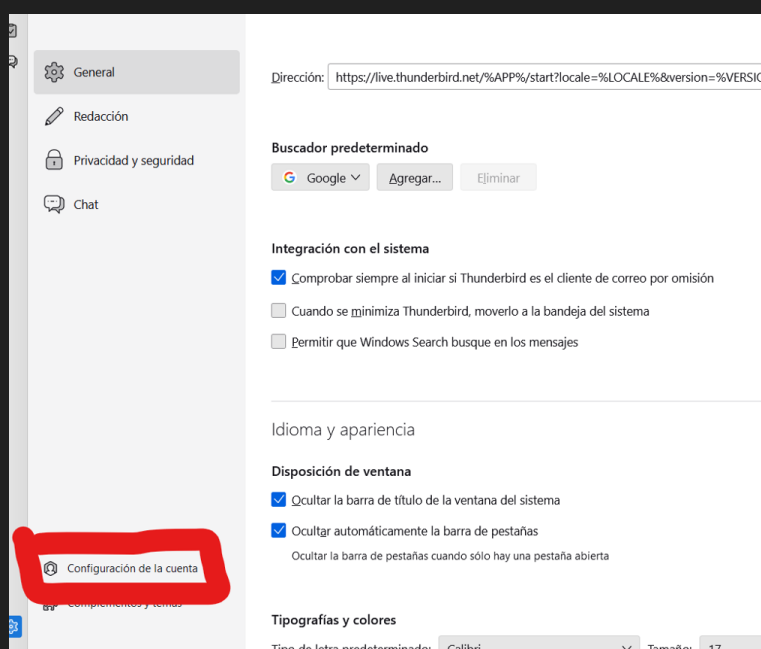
General

Redacción

Privacidad y seguridad

Chat

Configuración de la cuenta

Complementos y temas

Dirección: https://live.thunderbird.net/%APP%/start?locale=%LOCALE%&version=%VERSIO

Buscador predeterminado

Google

Agregar...

Eliminar

Integración con el sistema

Comprobar siempre al iniciar si Thunderbird es el cliente de correo por omisión

Cuando se minimiza Thunderbird, moverlo a la bandeja del sistema

Permitir que Windows Search busque en los mensajes

Idioma y apariencia

Disposición de ventana

Ocultar la barra de título de la ventana del sistema

Ocultar automáticamente la barra de pestañas

Ocultar la barra de pestañas cuando sólo hay una pestaña abierta

Tipografías y colores

Tipo de letra predeterminado: Calibri Tamaño: 17